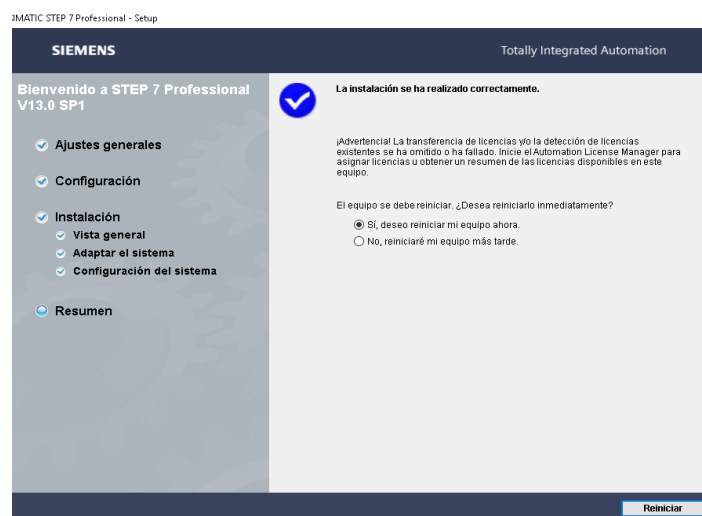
MATIC STEP 7 Professional - Setup

SIEMENS

Totally Integrated Automation

Bienvenido a STEP 7 Professional V13.0 SP1

Ajustes generales

Configuración

Instalación

Vista general

Adaptar el sistema

Configuración del sistema

Resumen

La instalación se ha realizado correctamente.

¡Advertencia! La transferencia de licencias y/o la detección de licencias existentes se ha omitido o ha fallado. Inicie el Automation License Manager para asignar licencias u obtener un resumen de las licencias disponibles en este equipo.

El equipo se debe reiniciar. ¿Desea reiniciarlo inmediatamente?

Sí, deseo reiniciar mi equipo ahora.

No, reiniciaré mi equipo más tarde.

Reiniciar